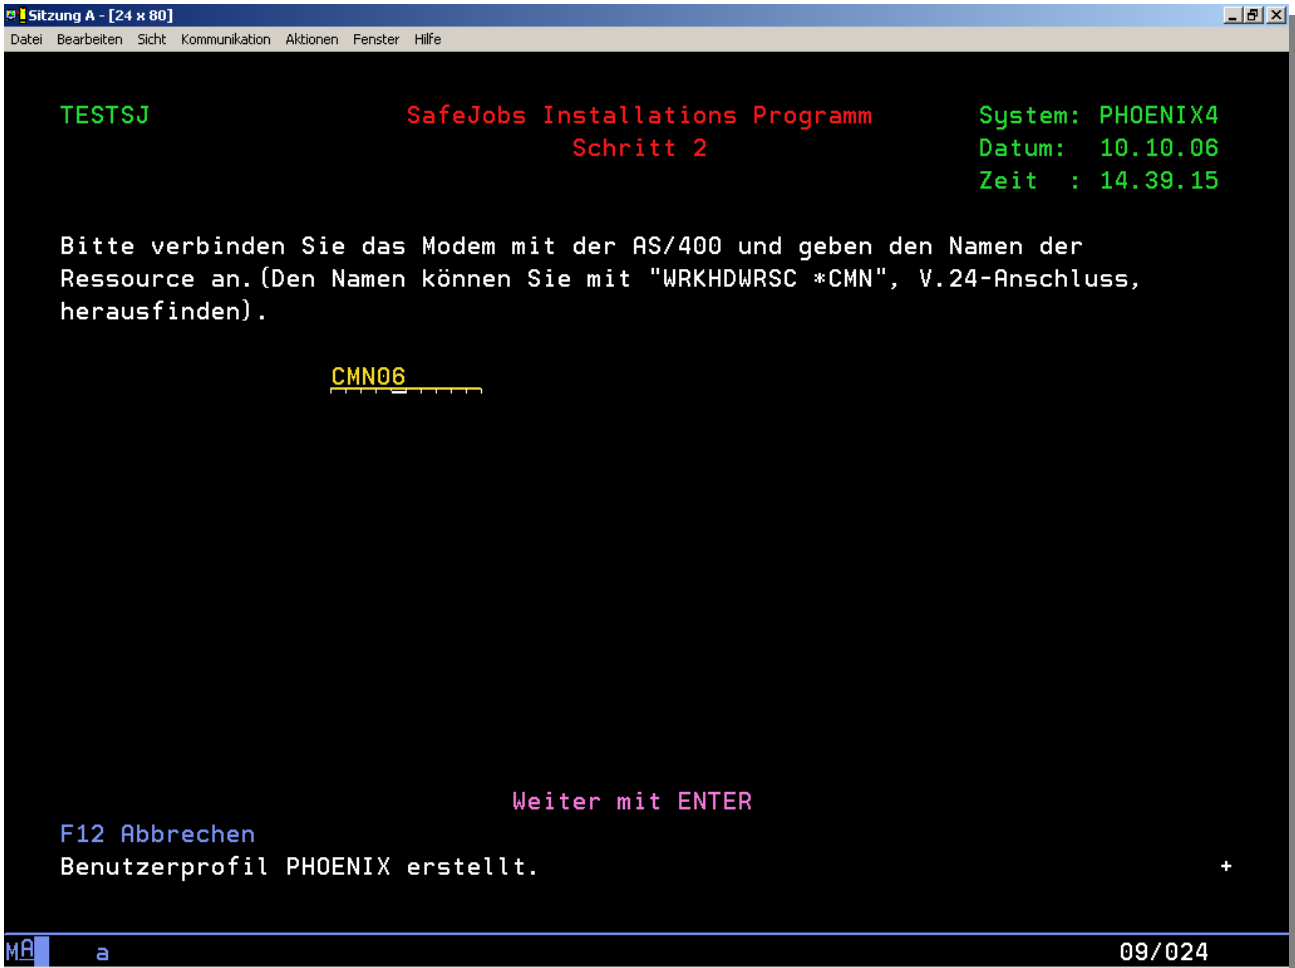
Sitzung A - [24 x 80]

Datei Bearbeiten Sicht Kommunikation Aktionen Fenster Hilfe

TESTSJ SafeJobs Installations Programm System: PHOENIX4
Schritt 2 Datum: 10.10.06
Zeit : 14.39.15

Bitte verbinden Sie das Modem mit der AS/400 und geben den Namen der Ressource an.(Den Namen können Sie mit "WRKHDWRSC *CMN", V.24-Anschluss, herausfinden).

CMN06

Weiter mit ENTER
F12 Abbrechen
Benutzerprofil PHOENIX erstellt. +

MA a 09/024